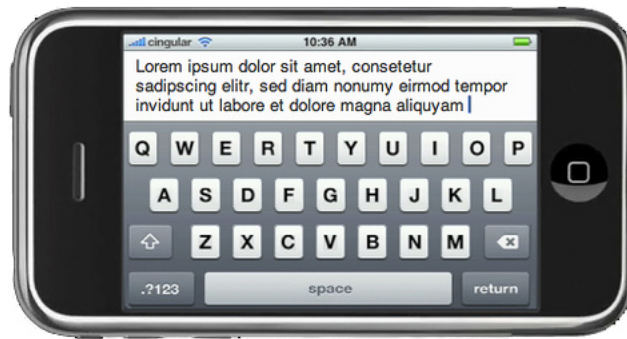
cingular 10:36 AM

Lorem ipsum dolor sit amet, consetetur sadipscing elitr, sed diam nonumy eirmod tempor invidunt ut labore et dolore magna aliquyam

Q W E R T Y U I O P
A S D F G H J K L
Z X C V B N M
.?123 space return